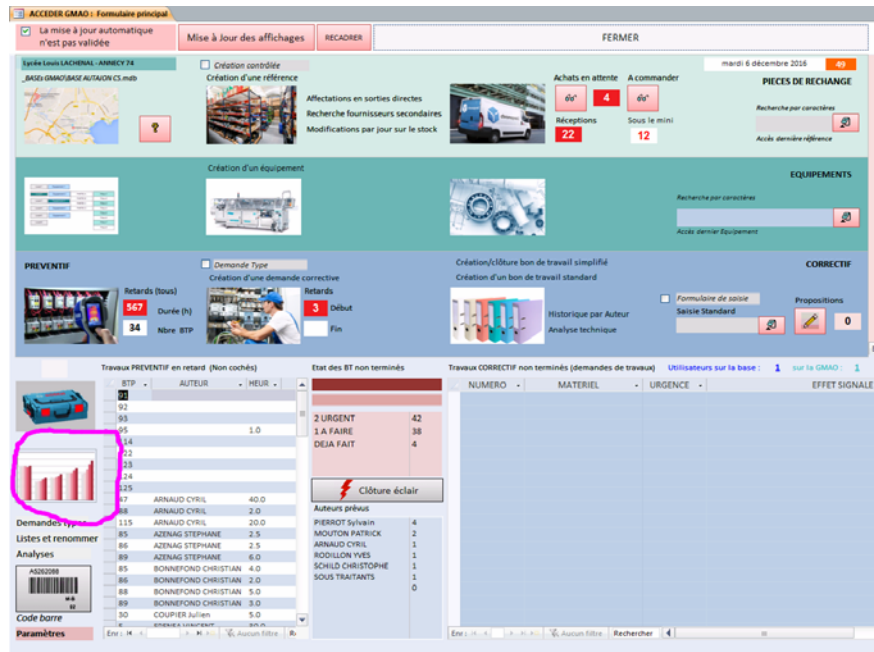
ACCEDER GMAO : Formulaire principal

La mise à jour automatique n'est pas validée

Mise à Jour des affichages

RECADRER

FERMER

mardi 6 décembre 2016

49

Lycée Louis LACHENAL - ANNECY 74

_BASEs GMAO\BASE AUTAJON CS.mdb

Création contrôlée

Création d'une référence

Affectations en sorties directes

Recherche fournisseurs secondaires

Modifications par jour sur le stock

Achats en attente

4

A commander

Réceptions

22

Sous le mini

12

PIECES DE RECHANGE

Recherche par caractères

Accès dernière référence

Création d'un équipement

EQUIPEMENTS

Recherche par caractères

Accès dernier Equipement

PREVENTIF

Retards (tous)

567

Durée (h)

34

Nbre BTP

Demande Type

Création d'une demande corrective

Retards

3

Début

Fin

Création/clôture bon de travail simplifié

Création d'un bon de travail standard

Historique par Auteur

Analyse technique

CORRECTIF

Formulaire de saisie

Saisie Standard

Propositions

0

Travaux PREVENTIF en retard (Non cochés)

Etat des BT non terminés

Travaux CORRECTIF non terminés (demandes de travaux)

Utilisateurs sur la base : 1

sur la GMAO : 1

| BTP | AUTEUR | HEUR |
|---|---|---|
| 91 | | |
| 92 | | |
| 93 | | |
| 95 | | 1.0 |
| 114 | | |
| 122 | | |
| 123 | | |
| 124 | | |
| 125 | | |
| 87 | ARNAUD CYRIL | 40.0 |
| 88 | ARNAUD CYRIL | 2.0 |
| 115 | ARNAUD CYRIL | 20.0 |
| 85 | AZENAG STEPHANE | 2.5 |
| 86 | AZENAG STEPHANE | 2.5 |
| 89 | AZENAG STEPHANE | 6.0 |
| 85 | BONNEFOND CHRISTIAN | 4.0 |
| 86 | BONNEFOND CHRISTIAN | 2.0 |
| 88 | BONNEFOND CHRISTIAN | 5.0 |
| 89 | BONNEFOND CHRISTIAN | 3.0 |
| 30 | COUPIER Julien | 5.0 |

| | |
|---|---|
| 2 URGENT | 42 |
| 1 A FAIRE | 38 |
| DEJA FAIT | 4 |

Clôture éclair

Auteurs prévus

| | |
|---|---|
| PIERROT Sylvain | 4 |
| MOUTON PATRICK | 2 |
| ARNAUD CYRIL | 1 |
| RODILLON YVES | 1 |
| SCHILD CHRISTOPHE | 1 |
| SOUS TRAITANTS | 1 |
| | 0 |

| NUMERO | MATERIEL | URGENCE | EFFET SIGNALE |
|---|---|---|---|

Demandes types

Listes et renommer

Analyses

A5262088

Code barre

Paramètres

Enr : Aucun filtre

Enr : Aucun filtre Rechercher